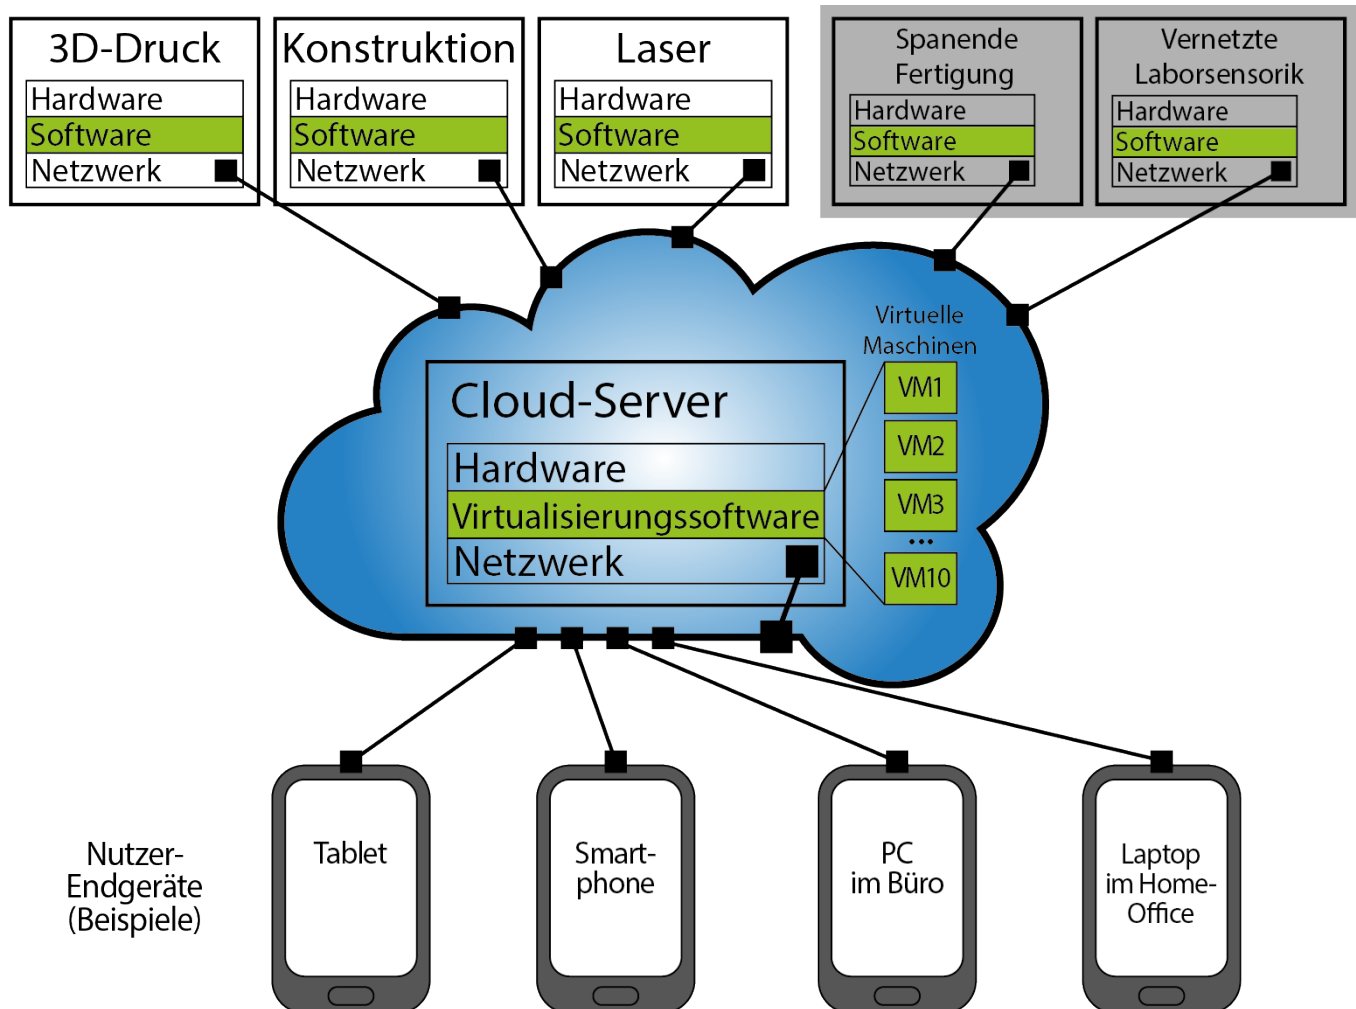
3D-Druck
Hardware
Software
Netzwerk

Konstruktion
Hardware
Software
Netzwerk

Laser
Hardware
Software
Netzwerk

Spanende Fertigung
Hardware
Software
Netzwerk

Vernetzte Laborsensorik
Hardware
Software
Netzwerk

Virtuelle Maschinen

Cloud-Server
Hardware
Virtualisierungssoftware
Netzwerk

VM1
VM2
VM3
...
VM10

Nutzer-Endgeräte (Beispiele)

Tablet

Smart-phone

PC im Büro

Laptop im Home-Office